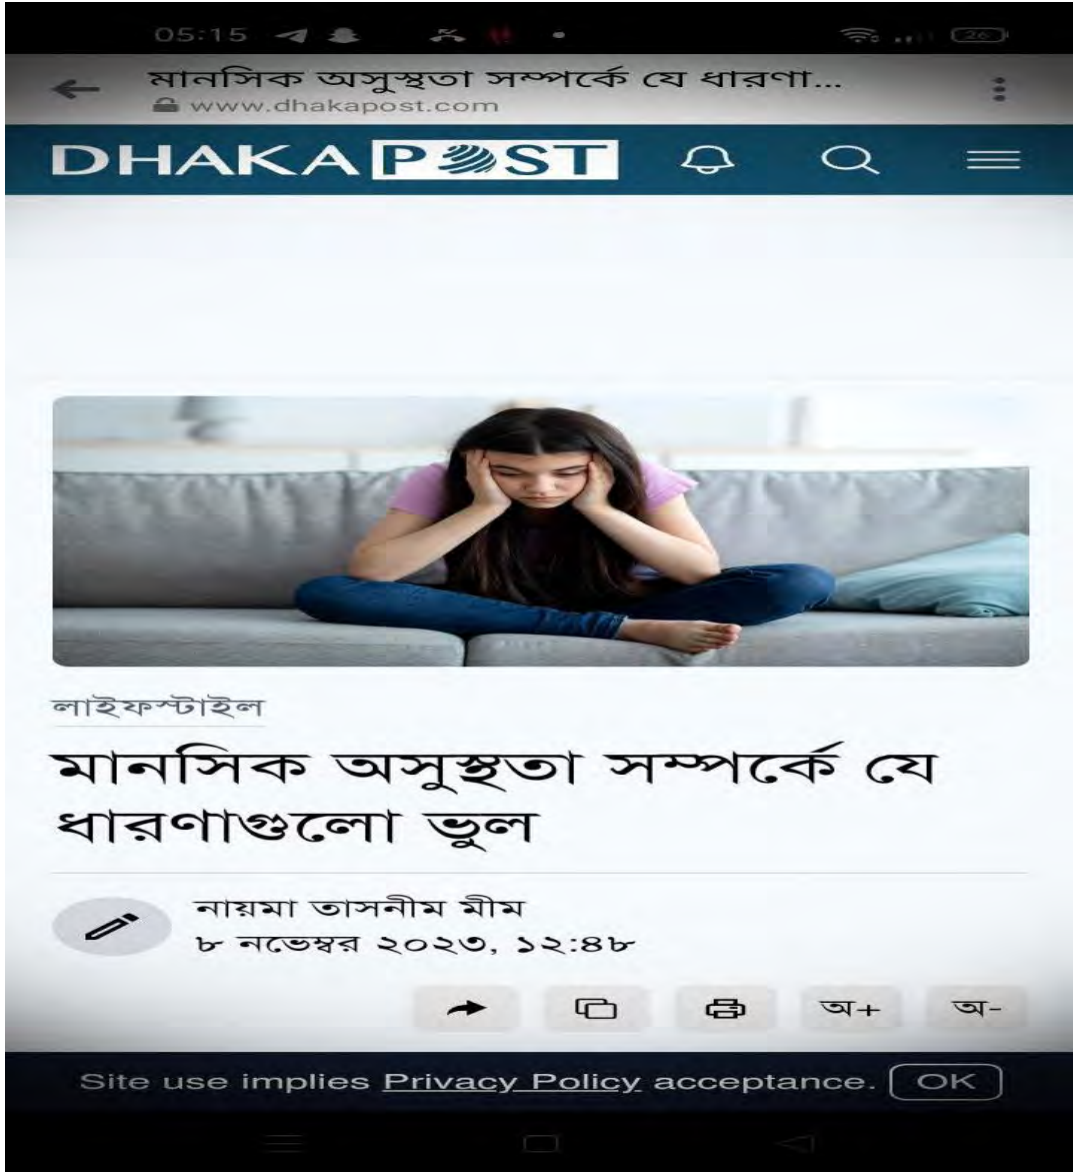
05:15

মানসিক অসুস্থতা সম্পর্কে যে ধারণা...
www.dhakapost.com

DHAKA POST

লাইফস্টাইল

মানসিক অসুস্থতা সম্পর্কে যে ধারণাগুলো ভুল

নায়মা তাসনীম মীম
৮ নভেম্বর ২০২৩, ১২:৪৮

অ+ অ-

Site use implies Privacy Policy acceptance. OK